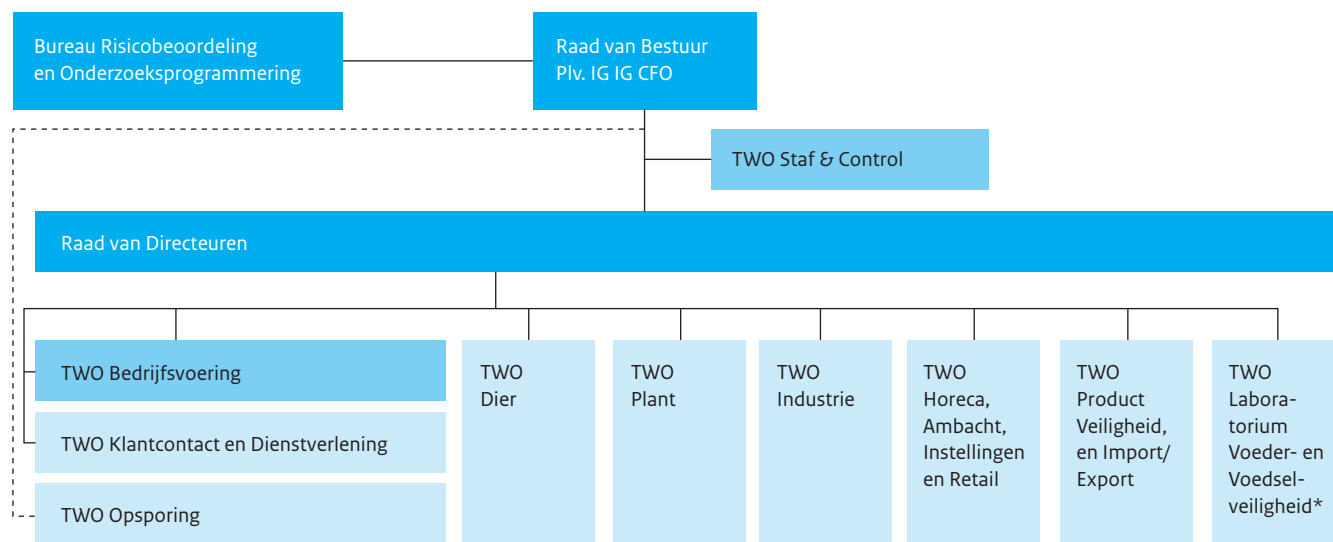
Bureau Risicobeoordeling en Onderzoeksprogrammering

Raad van Bestuur
Plv. IG IG CFO

TWO Staf & Control

Raad van Directeuren

TWO Bedrijfsvoering

TWO Klantcontact en Dienstverlening

TWO Opsporing

TWO Dier

TWO Plant

TWO Industrie

TWO Horeca, Ambacht, Instellingen en Retail

TWO Product Veiligheid, en Import/ Export

TWO Laboratorium Voeder- en Voedselveiligheid*